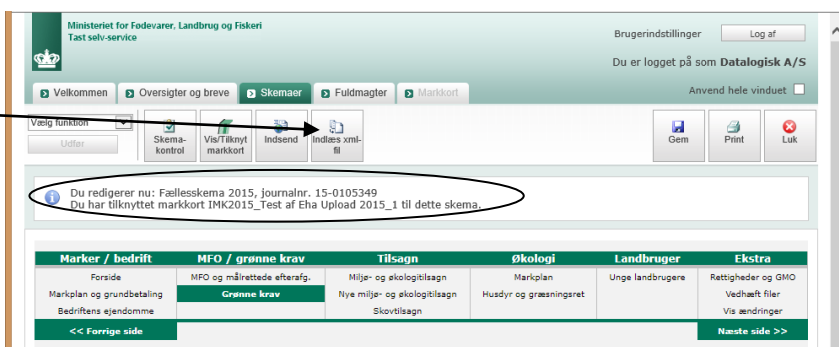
Ministeriet for Fødevarer, Landbrug og Fiskeri
Tast selv-service

Brugerindstillinger
Log af

Du er logget på som Datalogisk A/S

Velkommen | Oversigter og breve | Skemaer | Fuldmagter | Markkort

Anvend hele vinduet

Vælg funktion
Udfør

Skema-kontrol | Vis/Tilknyt markkort | Indsend | Indlæs xml-fil | Gem | Print | Luk

Du redigerer nu: Fællesskema 2015, journalnr. 15-0105349
Du har tilknyttet markkort IMK2015_Test af Eha Upload 2015_1 til dette skema.

| Marker / bedrift | MFO / grønne krav | Tilsagn | Økologi | Landbruger | Ekstra |
|---|---|---|---|---|---|
| Forside | MFO og målrettede efterafg. | Miljø- og økologitilsagn | Markplan | Unge landbrugere | Rettigheder og GMO |
| Markplan og grundbetaling | Grønne krav | Nye miljø- og økologitilsagn | Husdyr og græsningsret | | Vedhæft filer |
| Bedriftens ejendomme | | Skovtilsagn | | | Vis ændringer |
| << Forrige side | | | | | Næste side >> |